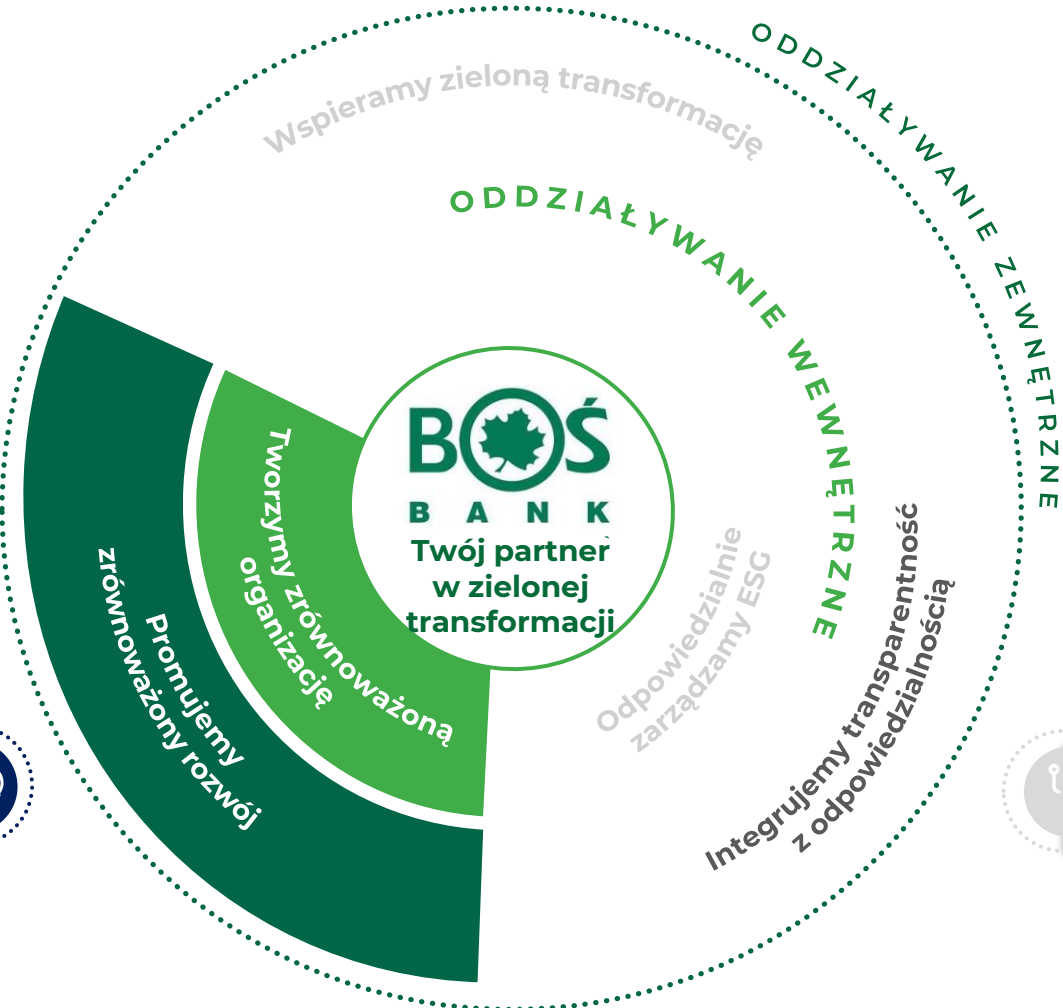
ODDZIAŁYWANIE ZEWNĘTRZNE

Wspieramy zieloną transformację

ODDZIAŁYWANIE WEWNĘTRZNE

BOŚ
BANK
Twój partner w zielonej transformacji

Tworzymy zrównoważoną organizację

Promujemy zrównoważony rozwój

Odpowiedzialnie zarządzamy ESG

Integrujemy transparentność z odpowiedzialnością